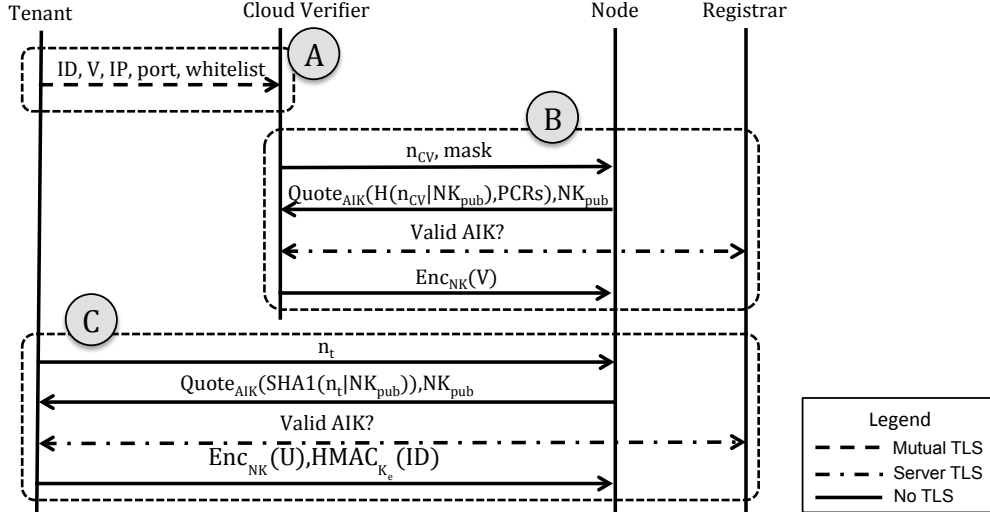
Tenant

Cloud Verifier

Node

Registrar

A

ID, V, IP, port, whitelist

B

$n_{CV}$, mask

$Quote_{AIK}(H(n_{CV}|NK_{pub}),PCRs),NK_{pub}$

Valid AIK?

$Enc_{NK}(V)$

C

$n_t$

$Quote_{AIK}(SHA1(n_t|NK_{pub})),NK_{pub}$

Valid AIK?

$Enc_{NK}(U),HMAC_{K_e}(ID)$

Legend

Mutual TLS

Server TLS

No TLS